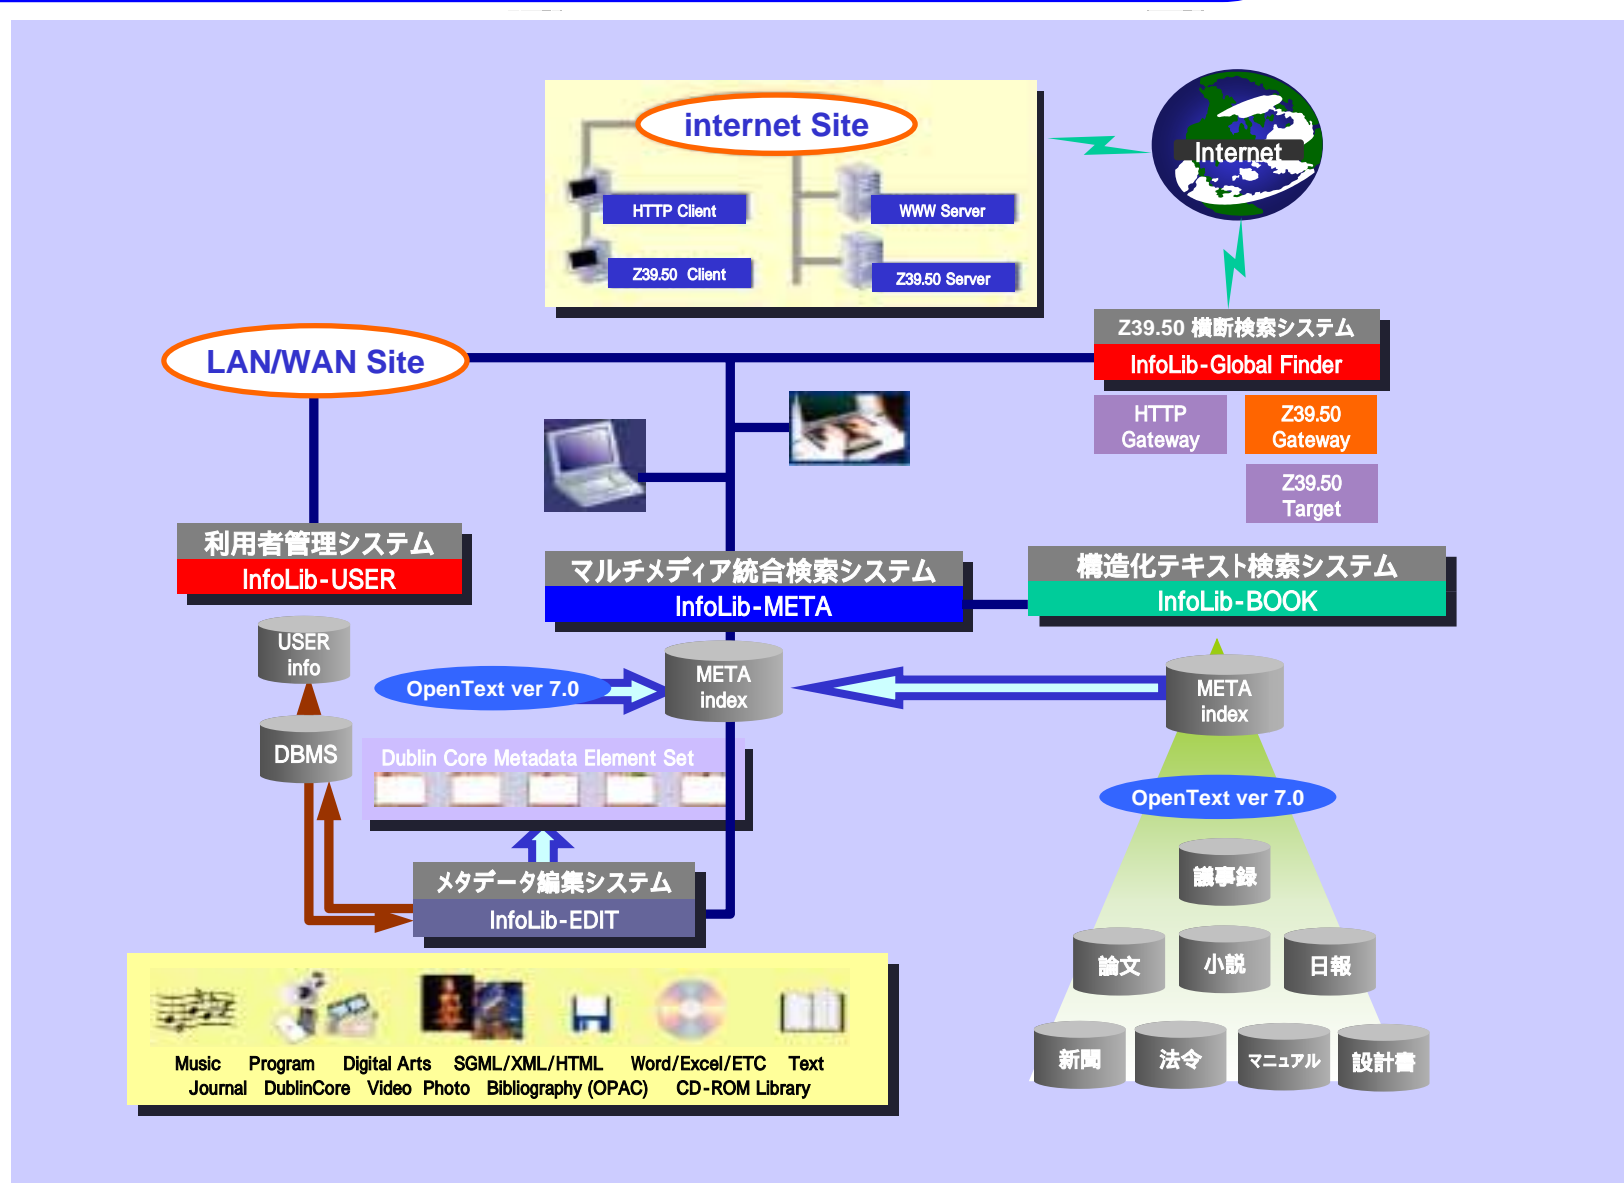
internet Site

HTTP Client

WWW Server

Z39.50 Client

Z39.50 Server

Internet

LAN/WAN Site

Z39.50 横断検索システム
InfoLib-Global Finder

HTTP Gateway

Z39.50 Gateway

Z39.50 Target

利用者管理システム
InfoLib-USER

マルチメディア統合検索システム
InfoLib-META

構造化テキスト検索システム
InfoLib-BOOK

USER info

OpenText ver 7.0

META index

META index

DBMS

Dublin Core Metadata Element Set

OpenText ver 7.0

議事録

メタデータ編集システム
InfoLib-EDIT

論文

小説

日報

新聞

法令

マニュアル

設計書

Music Journal
Program DublinCore
Digital Arts Video Photo
SGML/XML/HTML Bibliography (OPAC)
Word/Excel/ETC CD-ROM Library
Text